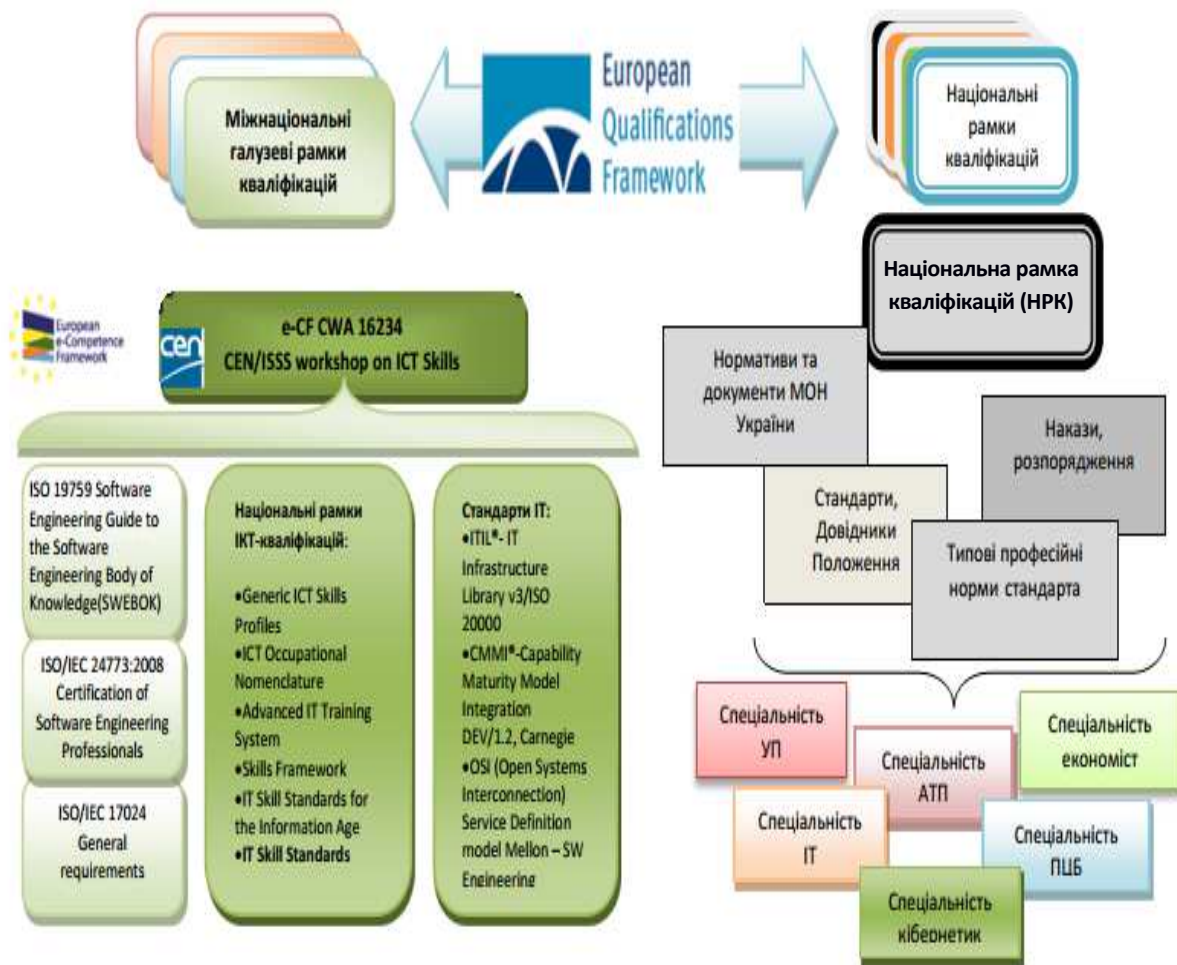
Міжнаціональні галузеві рамки кваліфікацій

European Qualifications Framework

Національні рамки кваліфікацій

Національна рамка кваліфікацій (НРК)

European e-Competence Framework

cen

e-CF CWA 16234
CEN/ISSS workshop on ICT Skills

Нормативи та документи МОН України

Накази, розпорядження

Стандарти, Довідники Положення

Типові професійні норми стандарта

ISO 19759 Software Engineering Guide to the Software Engineering Body of Knowledge(SWEBOK)

ISO/IEC 24773:2008 Certification of Software Engineering Professionals

ISO/IEC 17024 General requirements

Національні рамки ІКТ-кваліфікацій:

•Generic ICT Skills Profiles
•ICT Occupational Nomenclature
•Advanced IT Training System
•Skills Framework
•IT Skill Standards for the Information Age
•IT Skill Standards

Стандарти IT:
•ITIL®- IT Infrastructure Library v3/ISO 20000
•CMMI®-Capability Maturity Model Integration DEV/1.2, Carnegie
•OSI (Open Systems Interconnection) Service Definition model Mellon – SW Engineering

Спеціальність УП

Спеціальність АТП

Спеціальність економіст

Спеціальність IT

Спеціальність ПЦБ

Спеціальність кібернетик